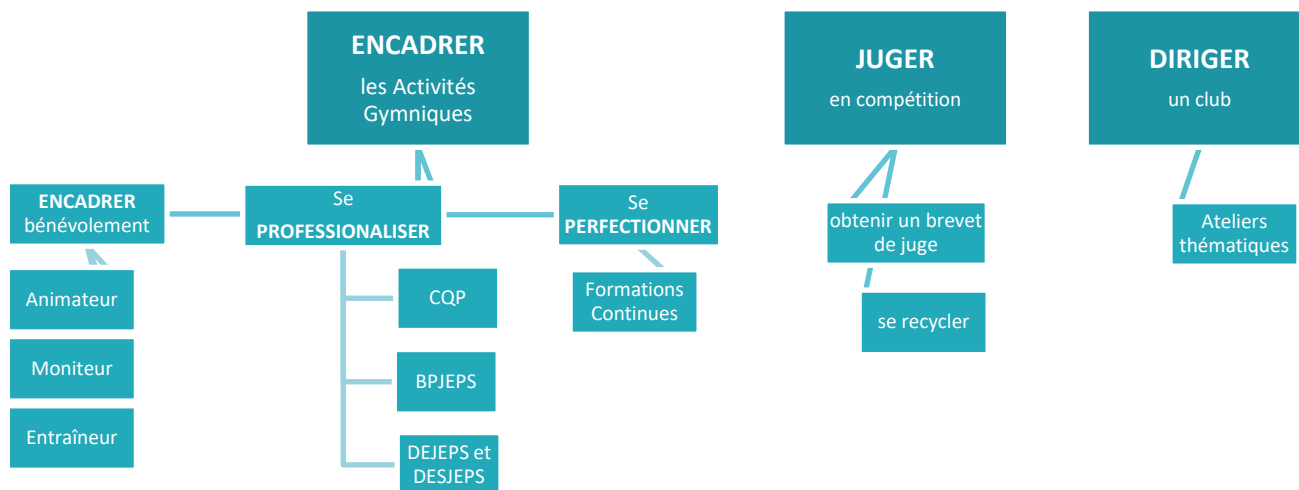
ENCADRER
les Activités Gymniques

JUGER
en compétition

DIRIGER
un club

ENCADRER
bénévolement

Se
PROFESSIONALISER

Se
PERFECTIONNER

obtenir un brevet de juge

Ateliers thématiques

Animateur

Moniteur

Entraîneur

CQP

BPJEPS

DEJEPS et DESJEPS

Formations Continues

se recycler